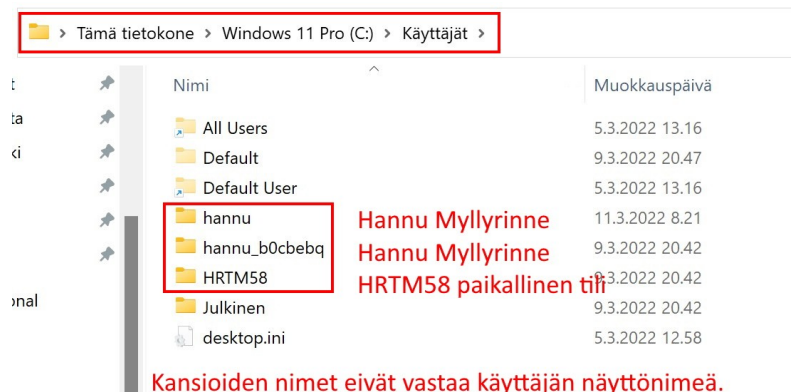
> Tämä tietokone > Windows 11 Pro (C:) > Käyttäjät >

t
ta
ki
onal

Nimi
Muokkauspäivä

| Nimi | Muokkauspäivä |
|---|---|
| All Users | 5.3.2022 13.16 |
| Default | 9.3.2022 20.47 |
| Default User | 5.3.2022 13.16 |
| hannu | 11.3.2022 8.21 |
| hannu_b0cbebq | 9.3.2022 20.42 |
| HRTM58 | 9.3.2022 20.42 |
| Julkinen | 9.3.2022 20.42 |
| desktop.ini | 5.3.2022 12.58 |

Hannu Myllyrinne
Hannu Myllyrinne
HRTM58 paikallinen tili

Kansioiden nimet eivät vastaa käyttäjän näyttönimeä.